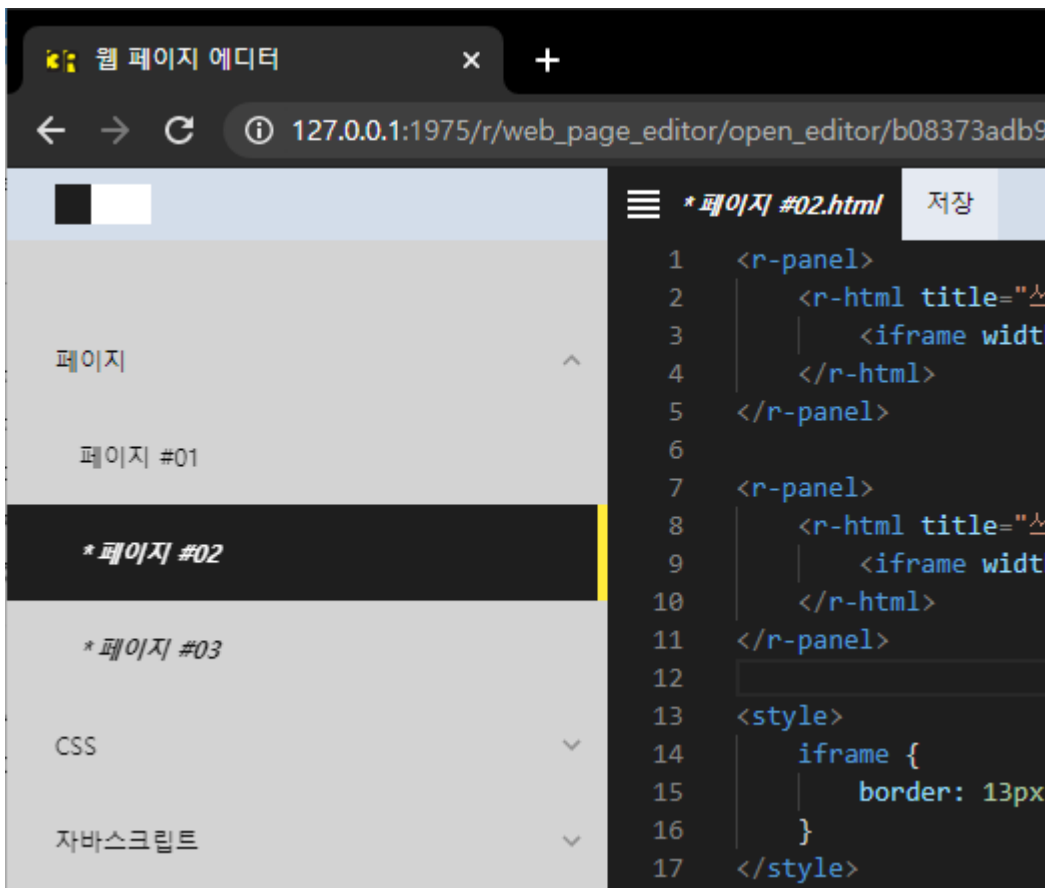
웹 페이지 에디터 ×
+
127.0.0.1:1975/r/web_page_editor/open_editor/b08373adb9

페이지
페이지 #01
* 페이지 #02
* 페이지 #03
CSS
자바스크립트

* 페이지 #02.html
저장

1 <r-panel>
2 <r-html title="스
3 <iframe widt
4 </r-html>
5 </r-panel>
6
7 <r-panel>
8 <r-html title="스
9 <iframe widt
10 </r-html>
11 </r-panel>
12
13 <style>
14 iframe {
15 border: 13px
16 }
17 </style>